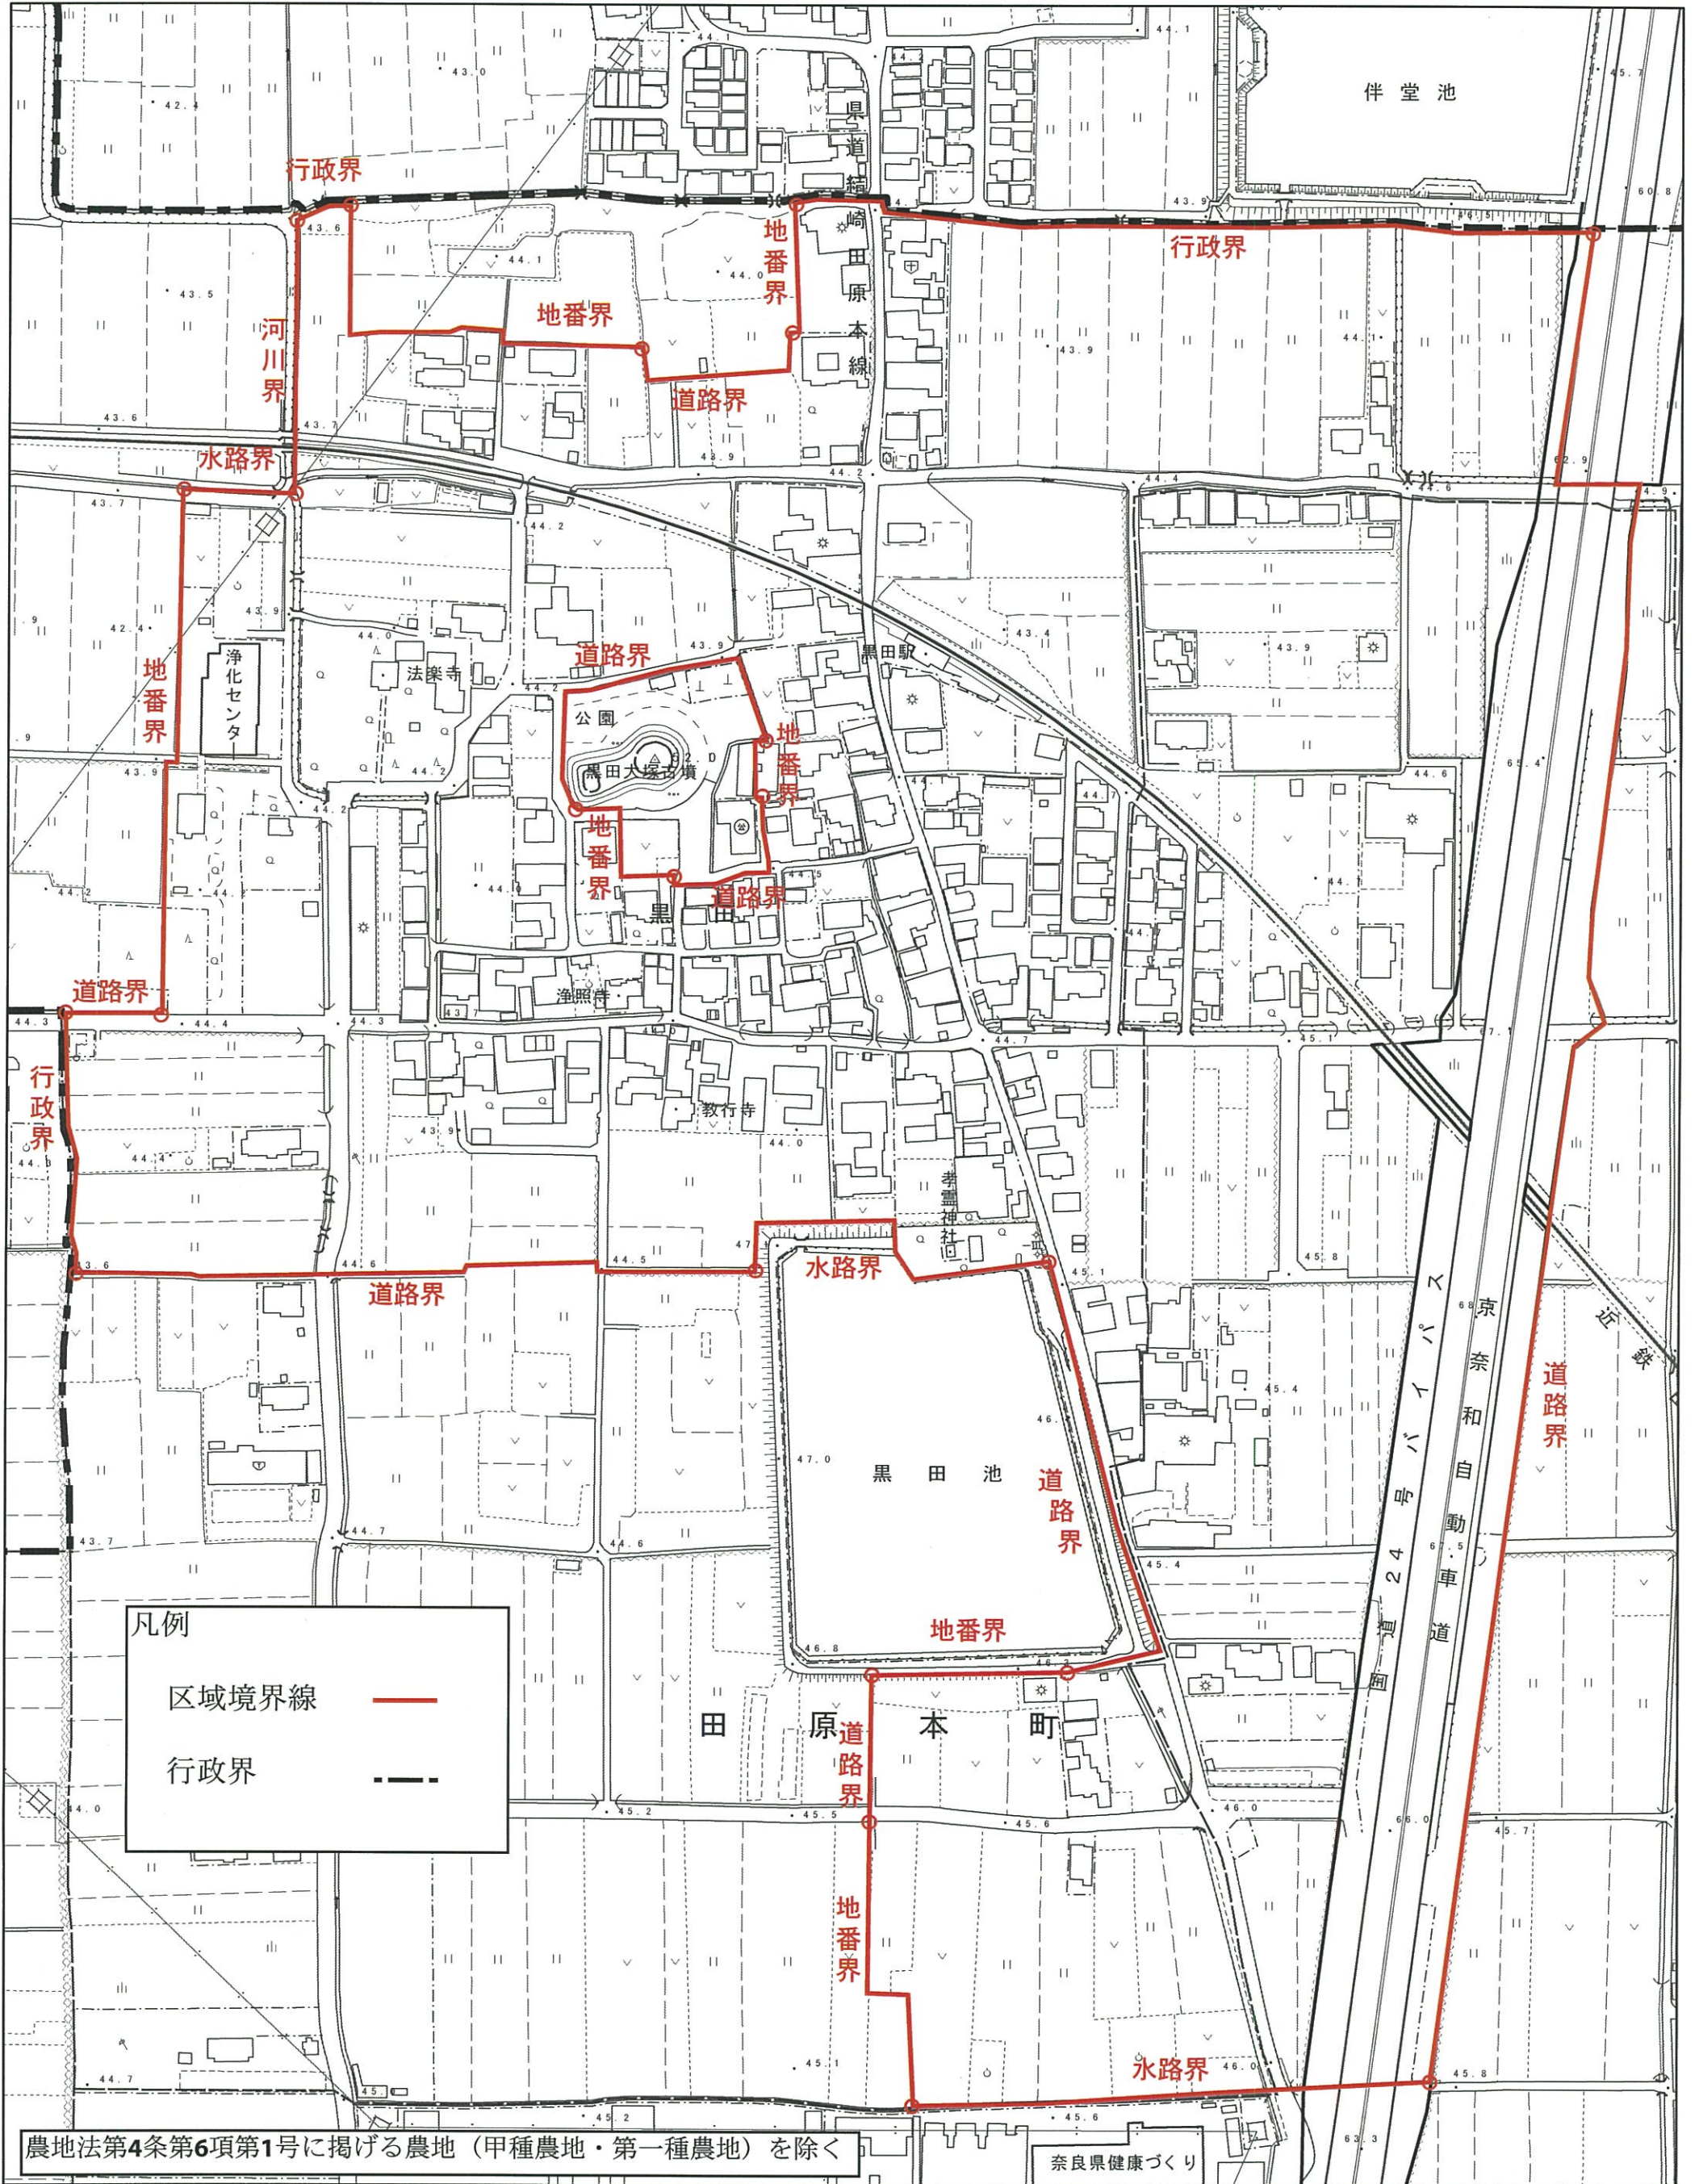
伴堂池

県道結崎田原本線

行政界
地番界
地番界
行政界
河川界
道路界
水路界
地番界
道路界
地番界
地番界
道路界
道路界
行政界
道路界
水路界

浄化センター
法楽寺
公園
黒田大塚古墳
黒田駅
黒田
浄照寺
教行寺
孝霊神社

黒田池
道路界
地番界
道路界
地番界
水路界
道路界

国道24号バイパス
京奈和自動車道
近鉄

田原本町

凡例
区域境界線
行政界

44.1
43.0
42.4
45.7
60.8
43.6
44.1
44.0
43.9
43.5
44.1
43.9
43.6
43.7
43.9
44.2
44.4
44.6
62.9
44.9
43.7
44.2
43.9
44.0
43.9
43.4
43.9
42.4
44.2
62.0
44.6
65.4
43.9
44.2
44.2
44.7
44.5
44.0
44.2
44.3
44.4
44.3
43.7
44.5
44.7
45.1
67.1
43.9
44.0
44.4
44.0
43.6
44.6
44.5
45.1
45.8
45.4
47.0
46.8
46.2
44.7
44.6
45.4
43.7
44.0
45.2
45.5
45.6
46.0
66.0
45.7
45.1
46.0
45.8
44.7
45.2
45.6
63.3

農地法第4条第6項第1号に掲げる農地（甲種農地・第一種農地）を除く

奈良県健康づくり